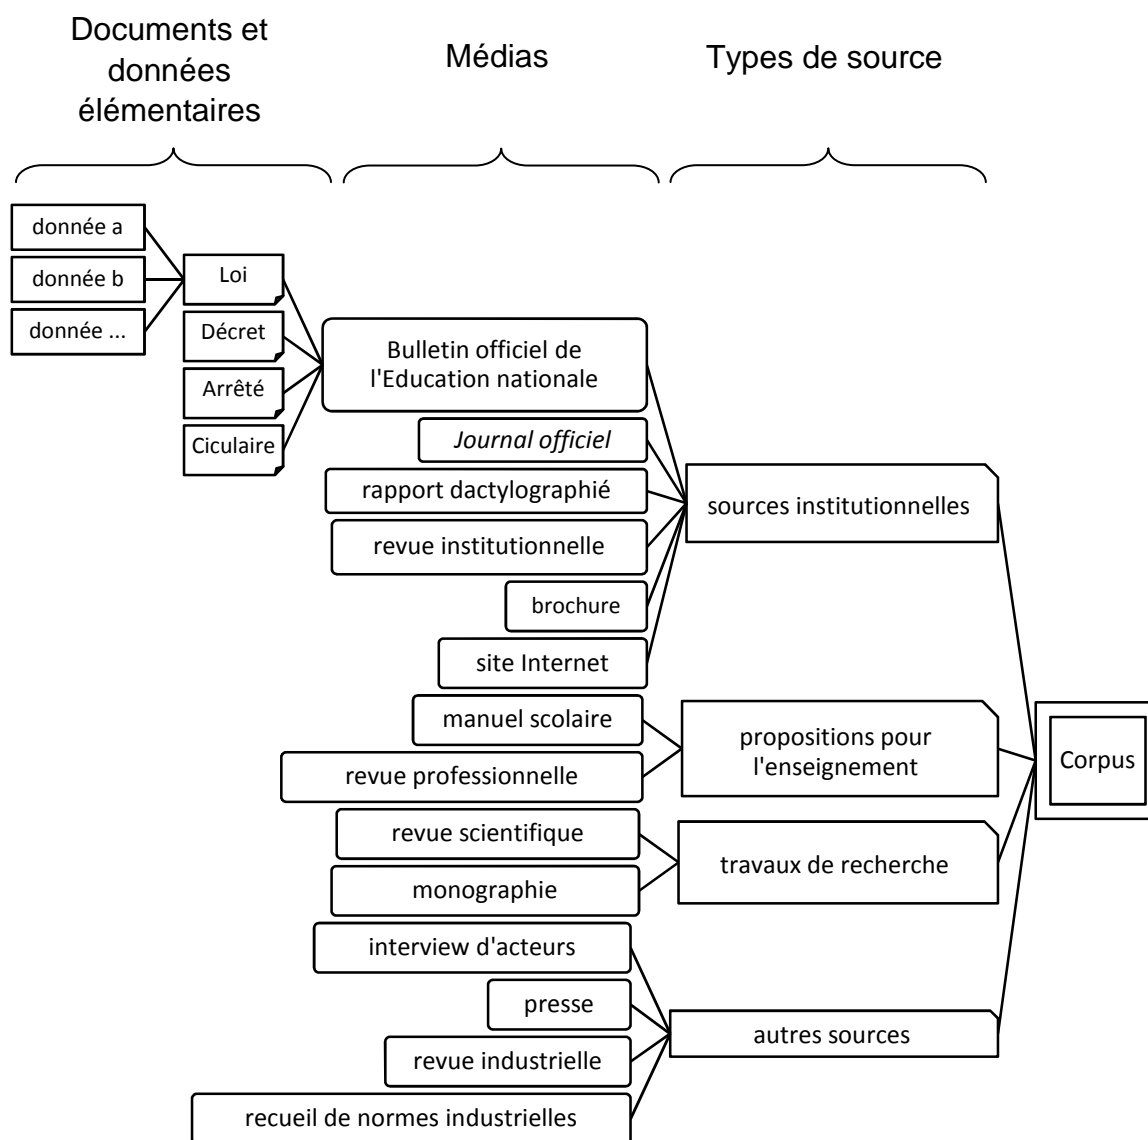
Documents et données élémentaires

Médias

Types de source

donnée a

donnée b

donnée ...

Loi

Décret

Arrêté

Ciculaire

Bulletin officiel de l'Education nationale

*Journal officiel*

rapport dactylographié

revue institutionnelle

brochure

site Internet

manuel scolaire

revue professionnelle

revue scientifique

monographie

interview d'acteurs

presse

revue industrielle

recueil de normes industrielles

sources institutionnelles

propositions pour l'enseignement

travaux de recherche

autres sources

Corpus